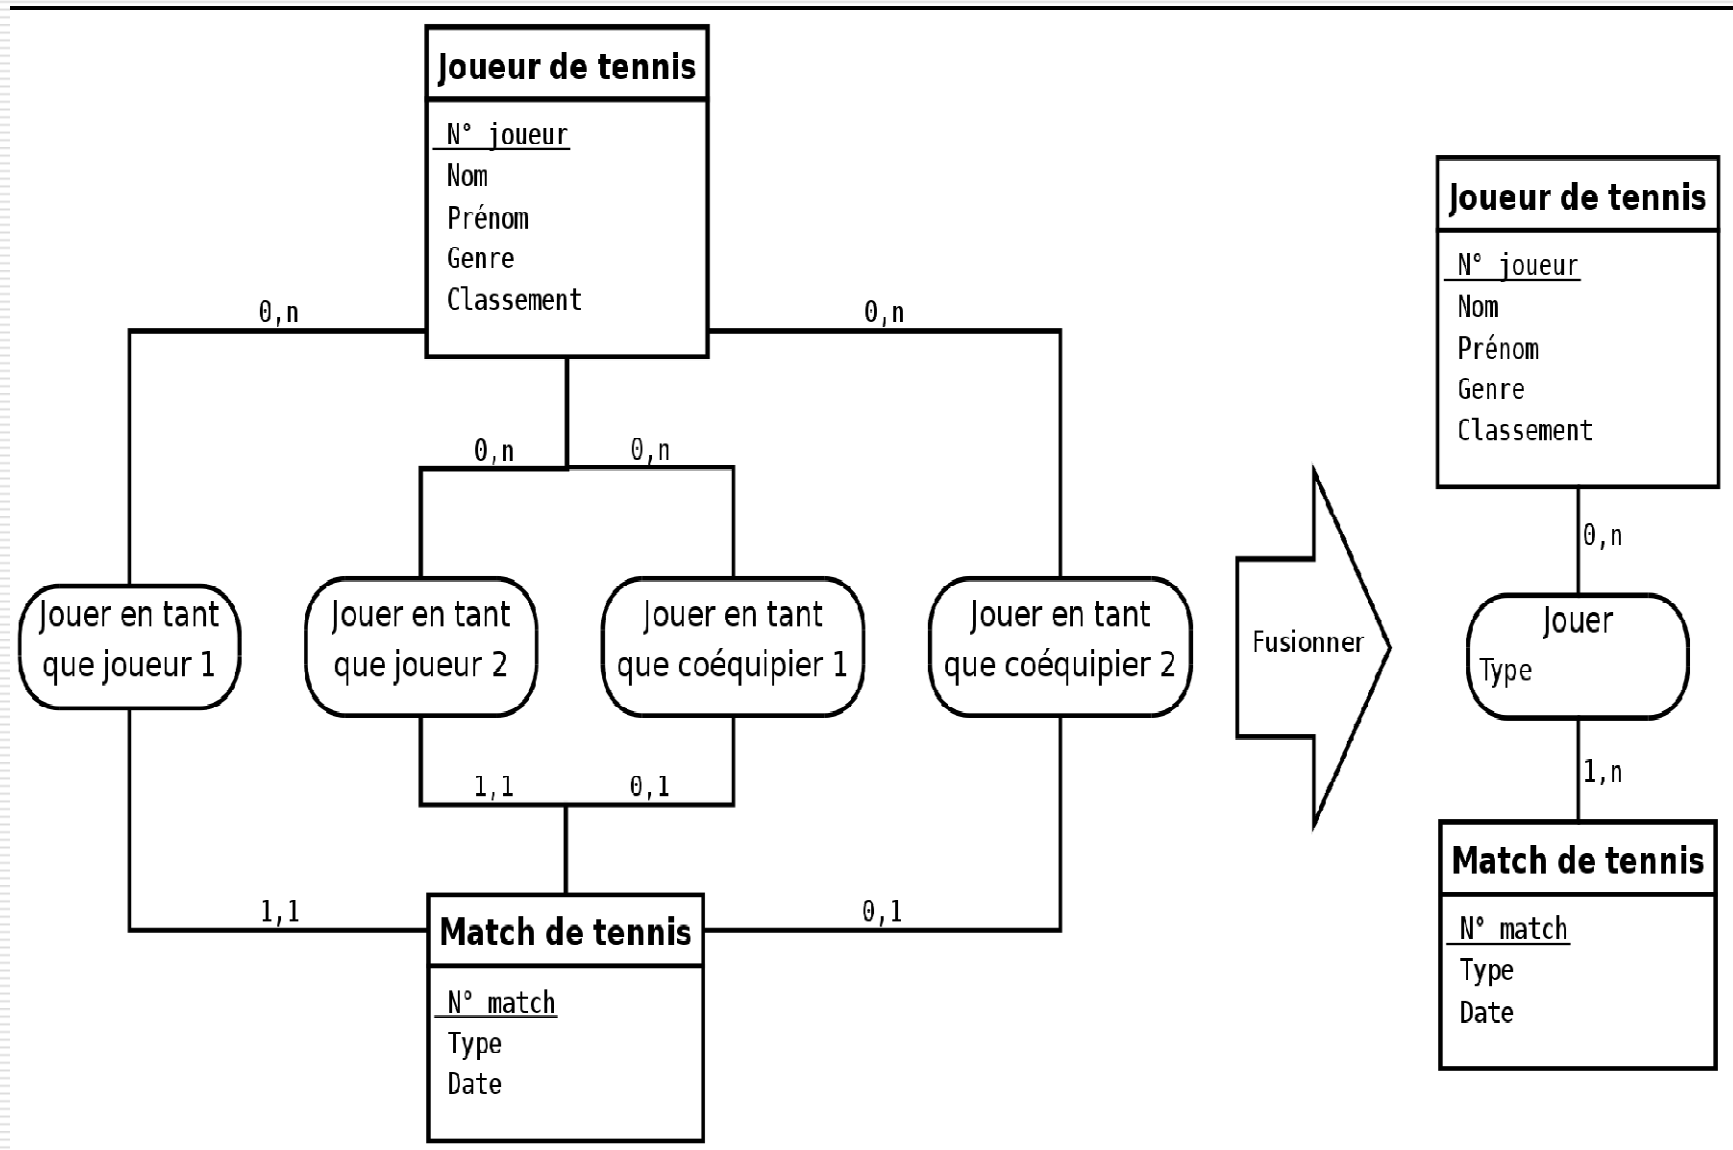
Joueur de tennis

N° joueur
Nom
Prénom
Genre
Classement

0,n

0,n

0,n

0,n

Jouer en tant que joueur 1

Jouer en tant que joueur 2

Jouer en tant que coéquipier 1

Jouer en tant que coéquipier 2

1,1

0,1

1,1

0,1

Match de tennis

N° match
Type
Date

Fusionner

Joueur de tennis

N° joueur
Nom
Prénom
Genre
Classement

0,n

Jouer
Type

1,n

Match de tennis

N° match
Type
Date